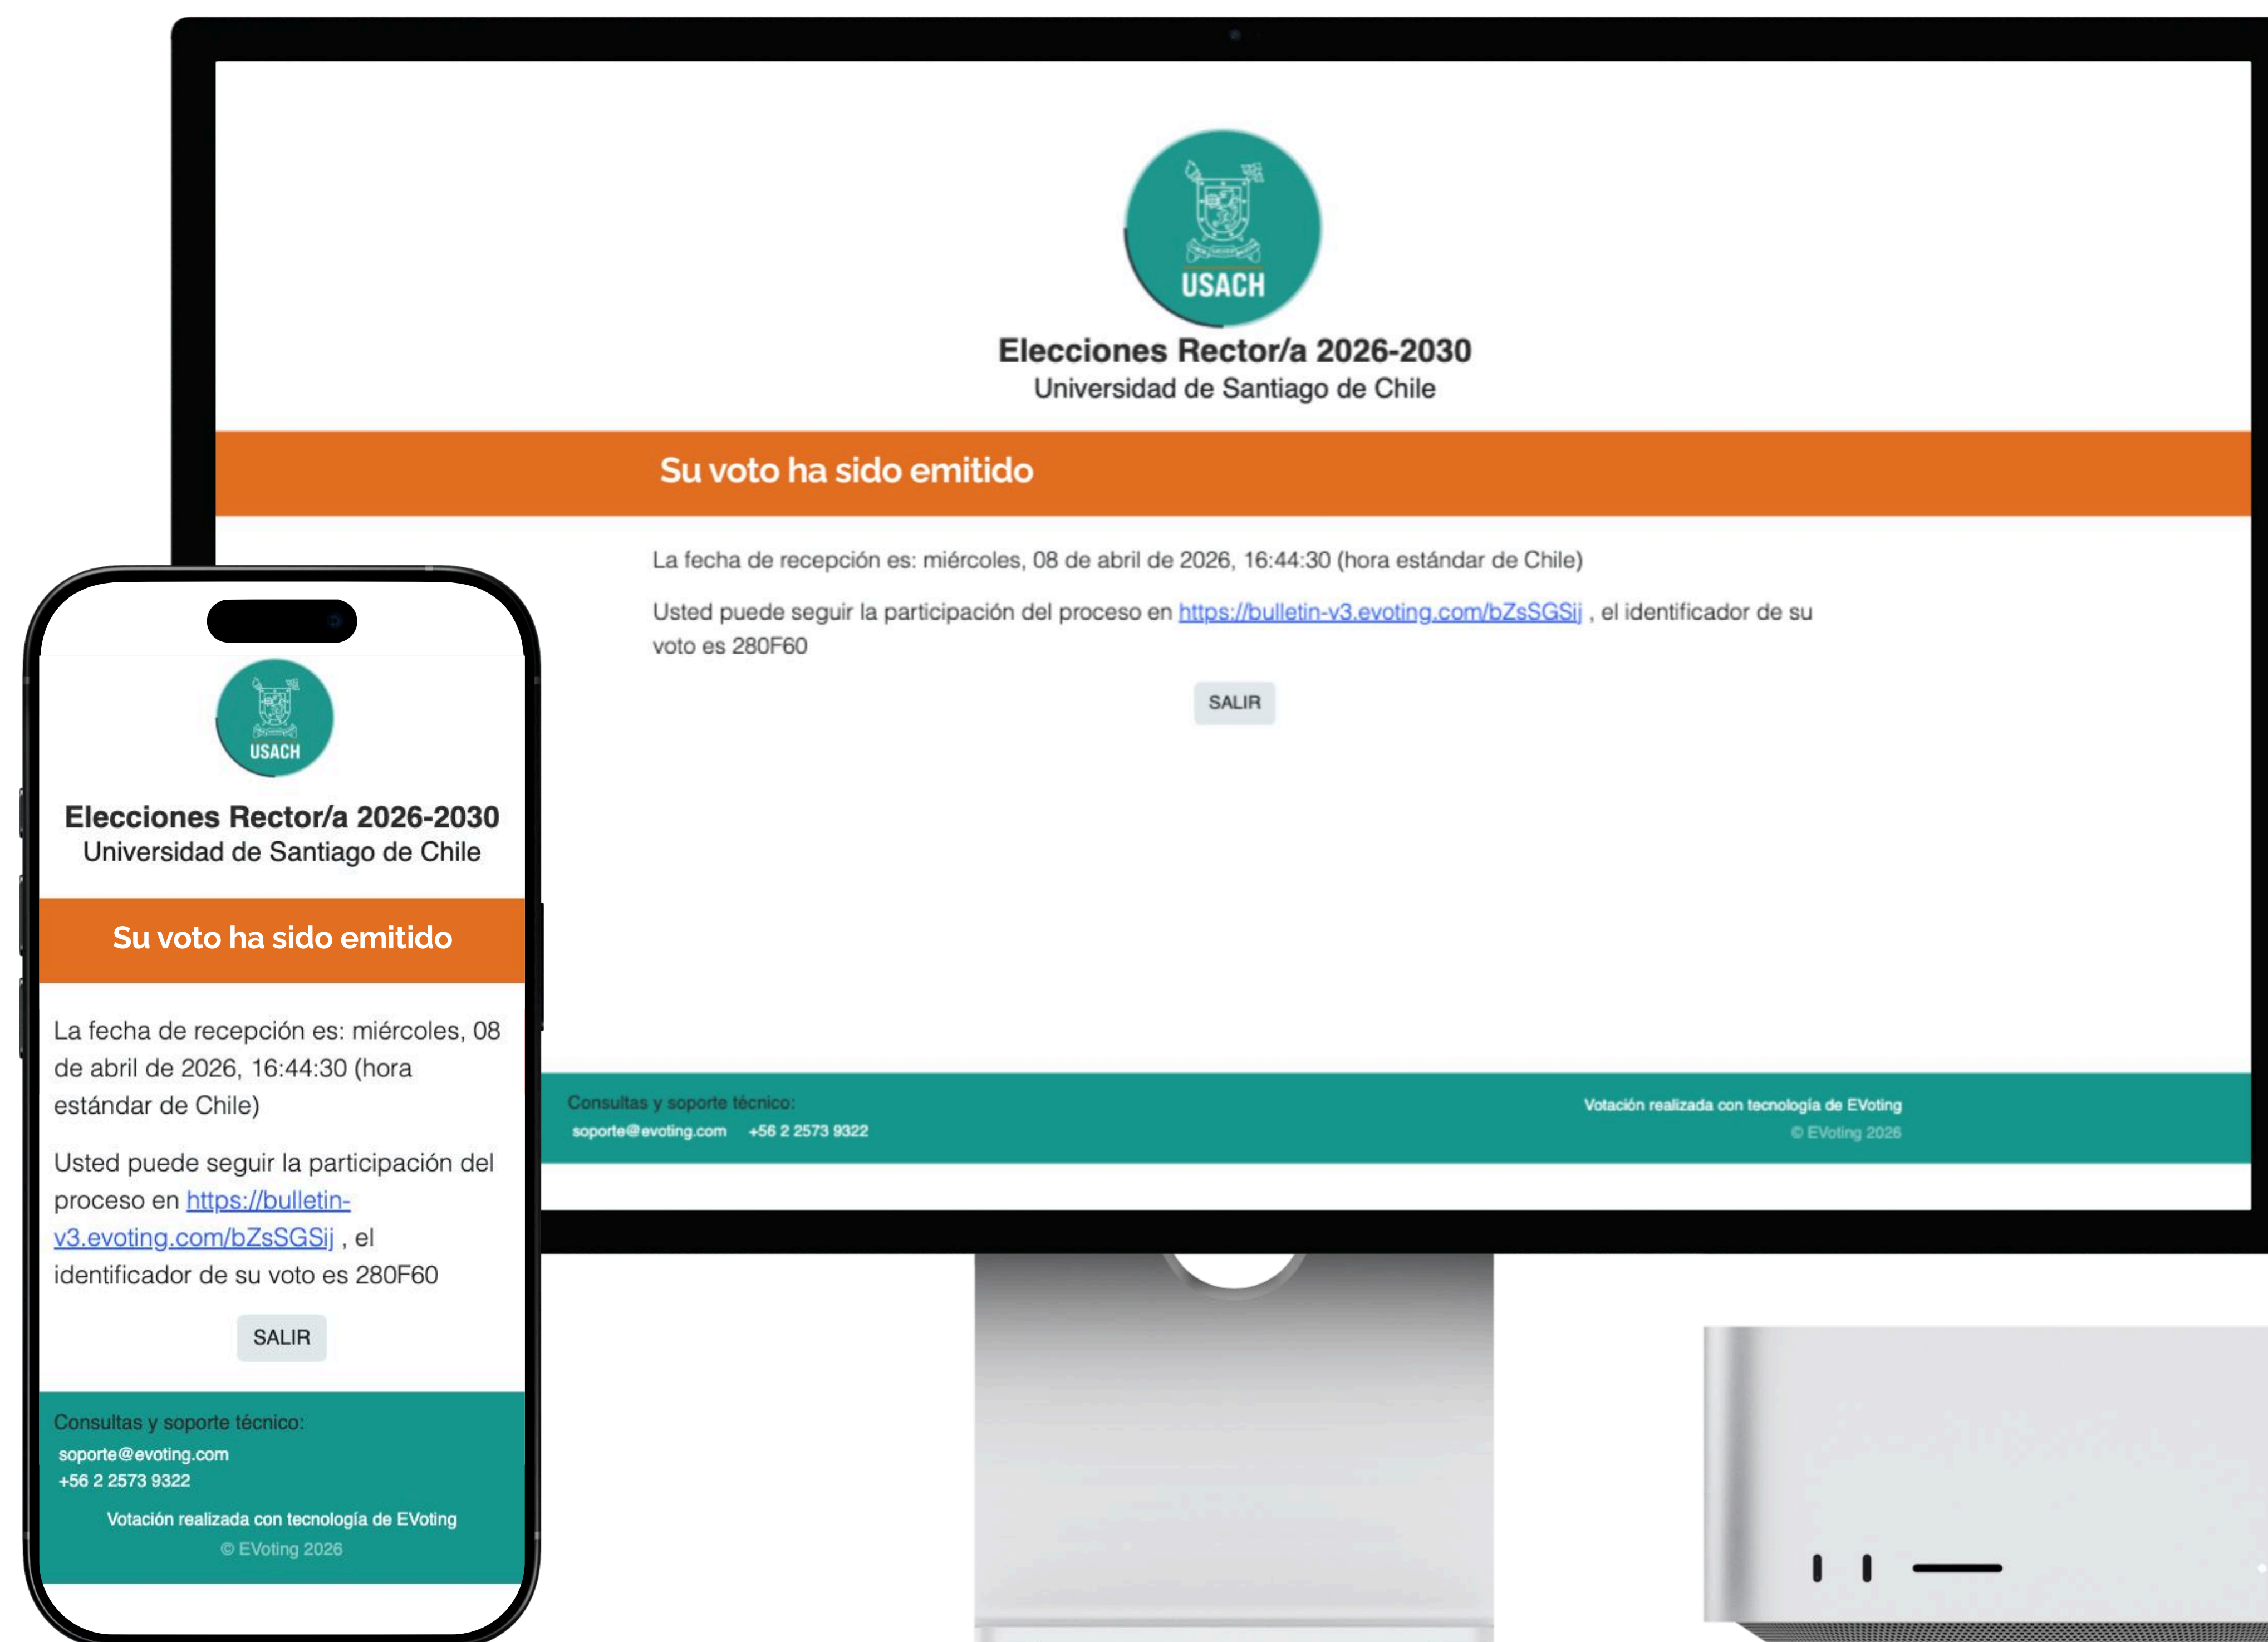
USACH

Elecciones Rector/a 2026-2030
Universidad de Santiago de Chile

Su voto ha sido emitido

La fecha de recepción es: miércoles, 08 de abril de 2026, 16:44:30 (hora estándar de Chile)

Usted puede seguir la participación del proceso en https://bulletin-v3.evoting.com/bZsSGSij , el identificador de su voto es 280F60

SALIR

Consultas y soporte técnico:
soporte@evoting.com +56 2 2573 9322

Votación realizada con tecnología de EVoting
© EVoting 2026

USACH

Elecciones Rector/a 2026-2030
Universidad de Santiago de Chile

Su voto ha sido emitido

La fecha de recepción es: miércoles, 08 de abril de 2026, 16:44:30 (hora estándar de Chile)

Usted puede seguir la participación del proceso en https://bulletin-v3.evoting.com/bZsSGSij , el identificador de su voto es 280F60

SALIR

Consultas y soporte técnico:
soporte@evoting.com
+56 2 2573 9322

Votación realizada con tecnología de EVoting
© EVoting 2026